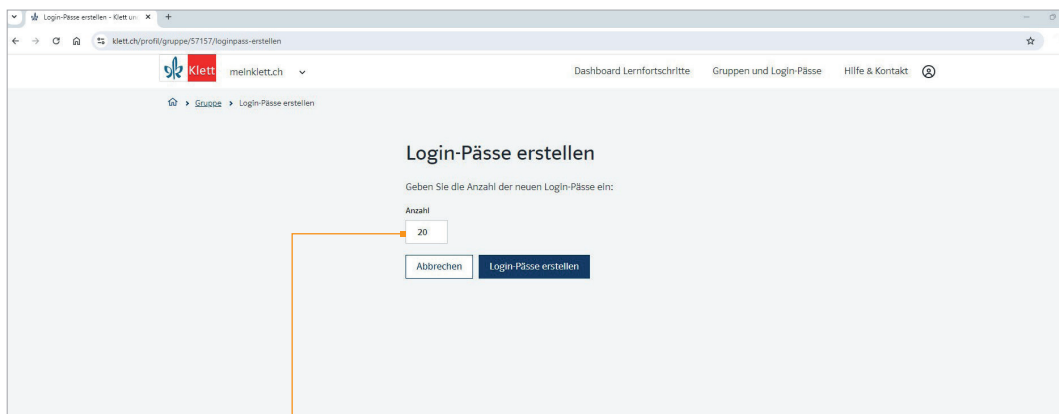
Login-Pässe erstellen - Klett un ×

klett.ch/profil/gruppe/57157/loginpass-erstellen

Klett meinklett.ch

Dashboard Lernfortschritte Gruppen und Login-Pässe Hilfe & Kontakt

> Gruppe > Login-Pässe erstellen

Login-Pässe erstellen

Geben Sie die Anzahl der neuen Login-Pässe ein:

Anzahl

20

Abbrechen Login-Pässe erstellen